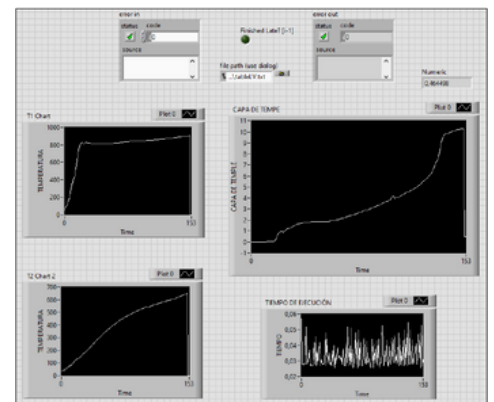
error in
status code
0
source

Finished Late? [i-1]

error out
status code
0
source

file path (use dialog)
..\Valid\TI.txt

Numeric
0,484498

T1 Chart
Plot 0
TEMPERATURA
1000
800
600
400
200
0
0
Time
153

CAPA DE TEMPE
Plot 0
CAPA DE TEMPLE
11
10
9
8
7
6
5
4
3
2
1
0
-1
0
Time
153

T2 Chart 2
Plot 0
TEMPERATURA
700
600
500
400
300
200
100
0
0
Time
153

TIEMPO DE EJECUCIÓN
Plot 0
TIEMPO
0,06
0,05
0,04
0,03
0,02
0
Time
155